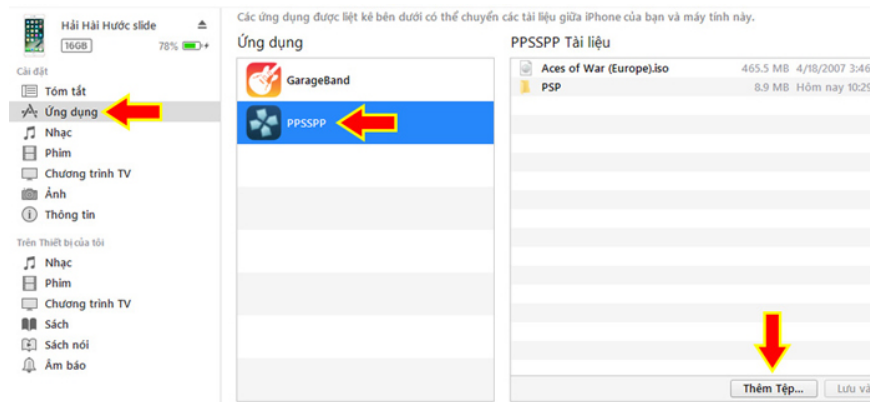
Hải Hài Hước slide
16GB 78%

Cài đặt
Tóm tắt
Ứng dụng
Nhạc
Phim
Chương trình TV
Ảnh
Thông tin

Trên Thiết bị của tôi
Nhạc
Phim
Chương trình TV
Sách
Sách nói
Âm báo

Các ứng dụng được liệt kê bên dưới có thể chuyển các tài liệu giữa iPhone của bạn và máy tính này.

Ứng dụng
GarageBand
PPSSPP

PPSSPP Tài liệu
| | | |
|---|---|---|
| Aces of War (Europe).iso | 465.5 MB | 4/18/2007 3:46 |
| PSP | 8.9 MB | Hôm nay 10:29 |

Thêm Tệp... Lưu và